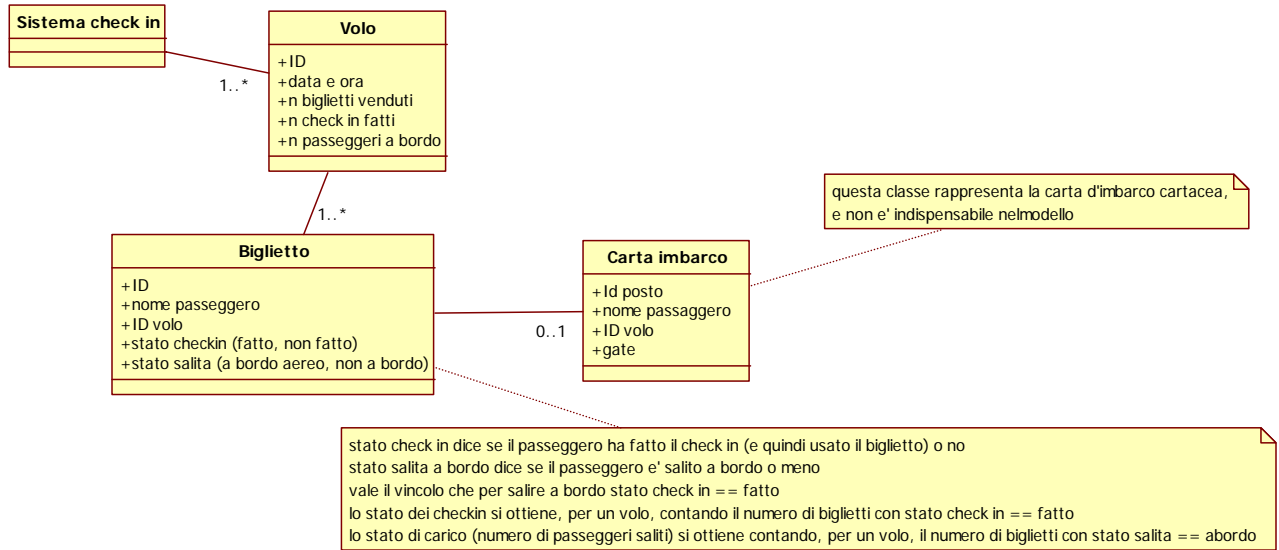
Sistema check in

Volo

+ID
+data e ora
+n biglietti venduti
+n check in fatti
+n passeggeri a bordo

1..*

1..*

questa classe rappresenta la carta d'imbarco cartacea, e non e' indispensabile nelmodello

Biglietto

+ID
+nome passeggero
+ID volo
+stato checkin (fatto, non fatto)
+stato salita (a bordo aereo, non a bordo)

Carta imbarco

+Id posto
+nome passaggero
+ID volo
+gate

0..1

stato check in dice se il passeggero ha fatto il check in (e quindi usato il biglietto) o no
stato salita a bordo dice se il passeggero e' salito a bordo o meno
vale il vincolo che per salire a bordo stato check in == fatto
lo stato dei checkin si ottiene, per un volo, contando il numero di biglietti con stato check in == fatto
lo stato di carico (numero di passeggeri saliti) si ottiene contando, per un volo, il numero di biglietti con stato salita == abordo